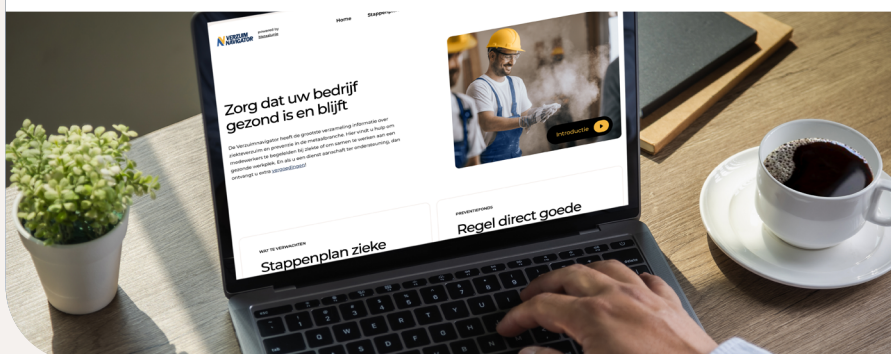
VERZUIM NAVIGATOR powered by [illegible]

Home Stappenpl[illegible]

Zorg dat uw bedrijf gezond is en blijft

De VerzuimNavigator heeft de grootste verzameling informatie over ziekteverzuim en preventie in de metaalbranche. Hier vindt u hulp om medewerkers te begeleiden bij ziekte of om samen te werken aan een gezonde werkplek. En als u een dienst zoekt ter ondersteuning, dan ontvangt u extra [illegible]

Introductie

WAT TE VERWACHTEN

Stappenplan zieke

PREVENTIEPOMEN

Regel direct goede